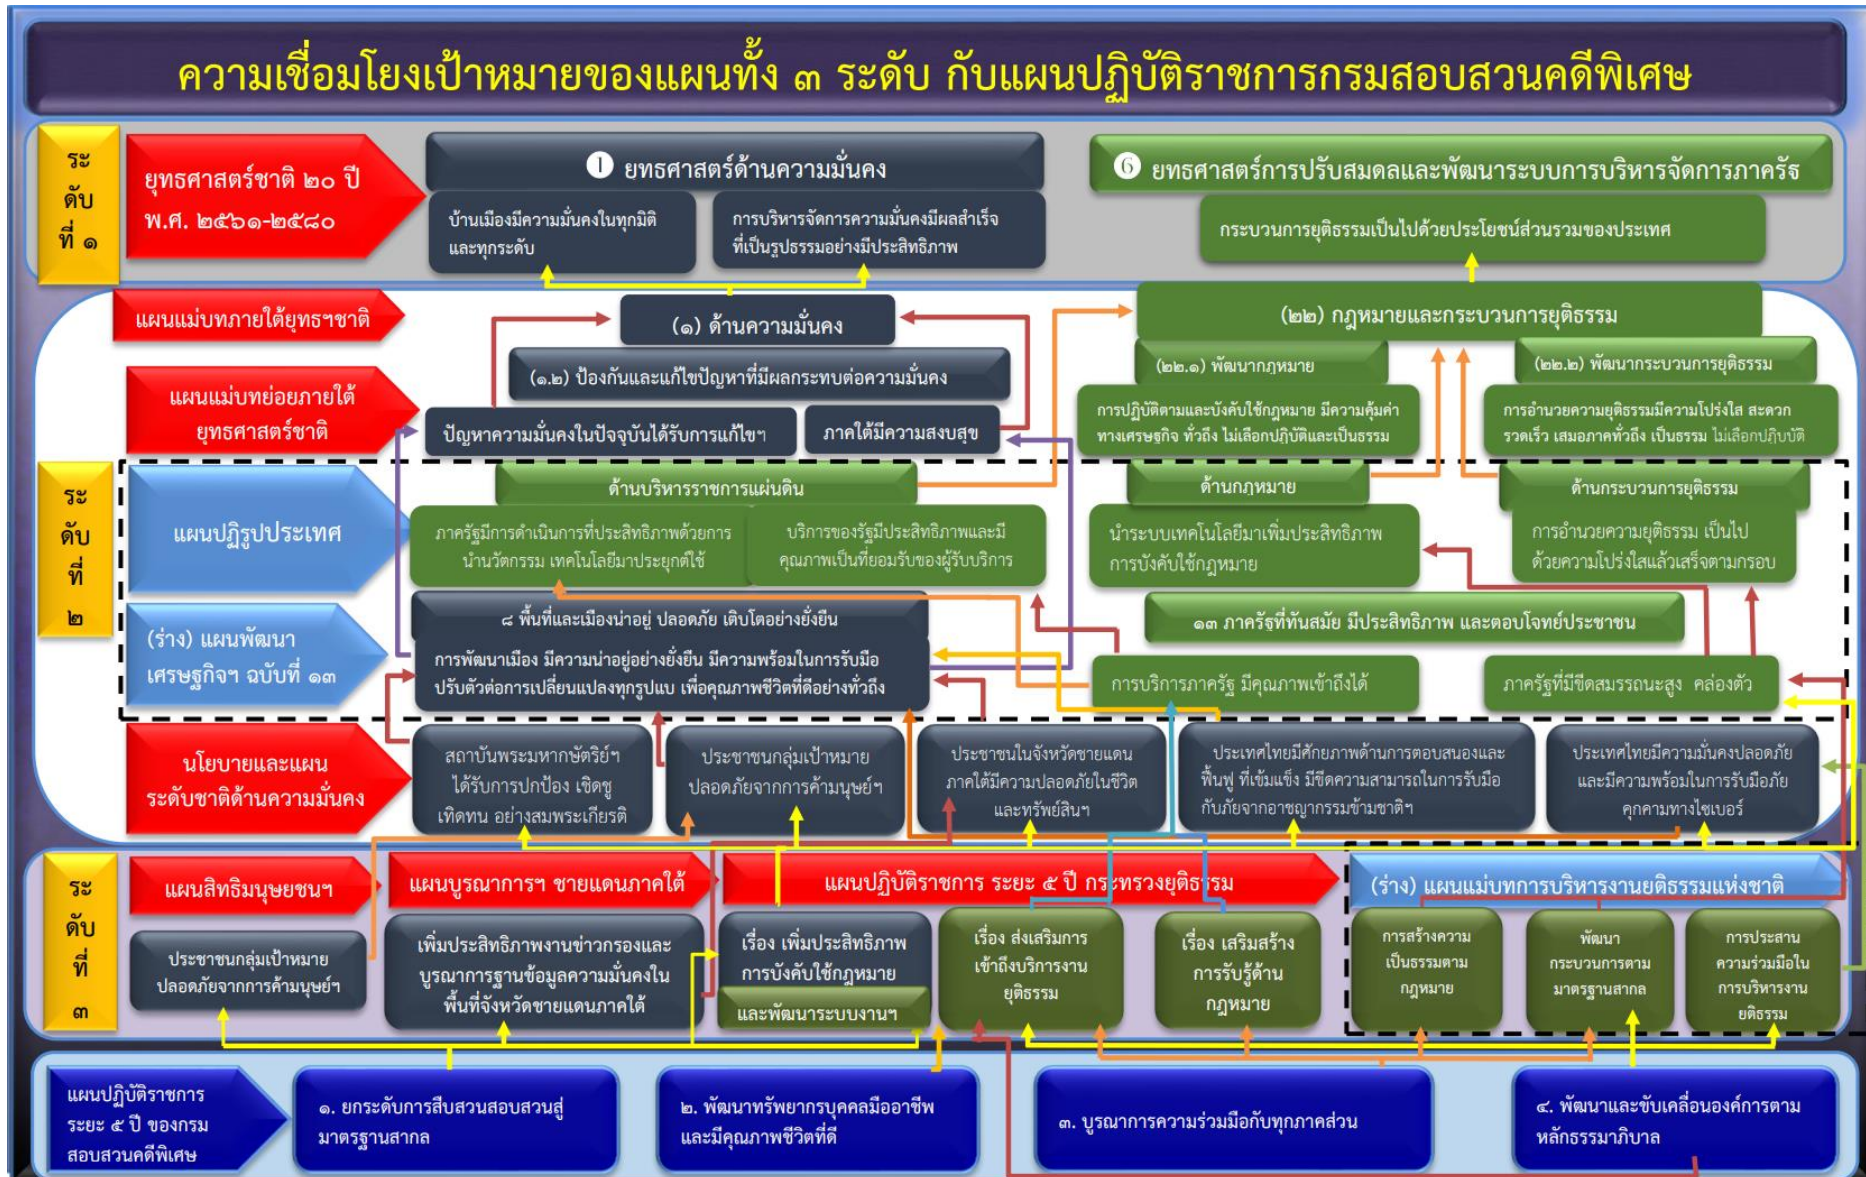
ความเชื่อมโยงเป้าหมายของแผนทั้ง ๓ ระดับ กับแผนปฏิบัติราชการกรมสอบสวนคดีพิเศษ

ระดับที่ ๑

ยุทธศาสตร์ชาติ ๒๐ ปี พ.ศ. ๒๕๖๑-๒๕๘๐

❶ ยุทธศาสตร์ด้านความมั่นคง

บ้านเมืองมีความมั่นคงในทุกมิติและทุกระดับ

การบริหารจัดการความมั่นคงมีผลสำเร็จที่เป็นรูปธรรมอย่างมีประสิทธิภาพ

❻ ยุทธศาสตร์การปรับสมดลและพัฒนาระบบการบริหารจัดการภาครัฐ

กระบวนการยุติธรรมเป็นไปด้วยประโยชน์ส่วนรวมของประเทศ

แผนแม่บทภายใต้ยุทธฯชาติ

(๑) ด้านความมั่นคง

(๒๒) กฎหมายและกระบวนการยุติธรรม

(๑.๒) ป้องกันและแก้ไขปัญหาที่มีผลกระทบต่อความมั่นคง

(๒๒.๑) พัฒนากฎหมาย

(๒๒.๒) พัฒนากระบวนการยุติธรรม

แผนแม่บทย่อยภายใต้ยุทธศาสตร์ชาติ

ปัญหาความมั่นคงในปัจจุบันได้รับการแก้ไขฯ

ภาคใต้มีความสงบสุข

การปฏิบัติตามและบังคับใช้กฎหมาย มีความคุ้มค่าทางเศรษฐกิจ ทั่วถึง ไม่เลือกปฏิบัติและเป็นธรรม

การอำนวยความยุติธรรมมีความโปร่งใส สะดวก รวดเร็ว เสมอภาคทั่วถึง เป็นธรรม ไม่เลือกปฏิบัติ

ระดับที่ ๒

แผนปฏิรูปประเทศ

ด้านบริหารราชการแผ่นดิน

ด้านกฎหมาย

ด้านกระบวนการยุติธรรม

ภาครัฐมีการดำเนินการที่ประสิทธิภาพด้วยการนำนวัตกรรม เทคโนโลยีมาประยุกต์ใช้

บริการของรัฐมีประสิทธิภาพและมีคุณภาพเป็นที่ยอมรับของผู้รับบริการ

นำระบบเทคโนโลยีมาเพิ่มประสิทธิภาพการบังคับใช้กฎหมาย

การอำนวยความยุติธรรม เป็นไปด้วยความโปร่งใสแล้วเสร็จตามกรอบ

(ร่าง) แผนพัฒนาเศรษฐกิจฯ ฉบับที่ ๑๓

๘ พื้นที่และเมืองน่าอยู่ ปลอดภัย เติบโตอย่างยั่งยืน

การพัฒนาเมือง มีความน่าอยู่อย่างยั่งยืน มีความพร้อมในการรับมือปรับตัวต่อการเปลี่ยนแปลงทุกรูปแบ เพื่อคุณภาพชีวิตที่ดีอย่างทั่วถึง

๑๓ ภาครัฐที่ทันสมัย มีประสิทธิภาพ และตอบโจทย์ประชาชน

การบริการภาครัฐ มีคุณภาพเข้าถึงได้

ภาครัฐที่มีขีดสมรรถนะสูง คล่องตัว

นโยบายและแผนระดับชาติด้านความมั่นคง

สถาบันพระมหากษัตริย์ฯ ได้รับการปกป้อง เชิดชู เทิดทน อย่างสมพระเกียรติ

ประชาชนกลุ่มเป้าหมาย ปลอดภัยจากการค้ามนุษย์ฯ

ประชาชนในจังหวัดชายแดนภาคใต้มีความปลอดภัยในชีวิตและทรัพย์สินฯ

ประเทศไทยมีศักยภาพด้านการตอบสนองและฟื้นฟู ที่เข้มแข็ง มีขีดความสามารถในการรับมือกับภัยจากอาชญากรรมข้ามชาติฯ

ประเทศไทยมีความมั่นคงปลอดภัยและมีความพร้อมในการรับมือภัยคุกคามทางไซเบอร์

ระดับที่ ๓

แผนสิทธิมนุษยชนฯ

แผนบูรณาการฯ ชายแดนภาคใต้

แผนปฏิบัติราชการ ระยะ ๕ ปี กระทรวงยุติธรรม

(ร่าง) แผนแม่บทการบริหารงานยุติธรรมแห่งชาติ

ประชาชนกลุ่มเป้าหมาย ปลอดภัยจากการค้ามนุษย์ฯ

เพิ่มประสิทธิภาพงานข่าวกรองและบูรณาการฐานข้อมูลความมั่นคงในพื้นที่จังหวัดชายแดนภาคใต้

เรื่อง เพิ่มประสิทธิภาพการบังคับใช้กฎหมาย และพัฒนาระบบงานฯ

เรื่อง ส่งเสริมการเข้าถึงบริการงานยุติธรรม

เรื่อง เสริมสร้างการรับรู้ด้านกฎหมาย

การสร้างความเป็นธรรมตามกฎหมาย

พัฒนากระบวนการตามมาตรฐานสากล

การประสานความร่วมมือในการบริหารงานยุติธรรม

แผนปฏิบัติราชการ ระยะ ๕ ปี ของกรมสอบสวนคดีพิเศษ

๑. ยกระดับการสืบสวนสอบสวนสู่มาตรฐานสากล

๒. พัฒนาทรัพยากรบุคคลมืออาชีพและมีคุณภาพชีวิตที่ดี

๓. บูรณาการความร่วมมือกับทุกภาคส่วน

๔. พัฒนาและขับเคลื่อนองค์การตามหลักธรรมาภิบาล